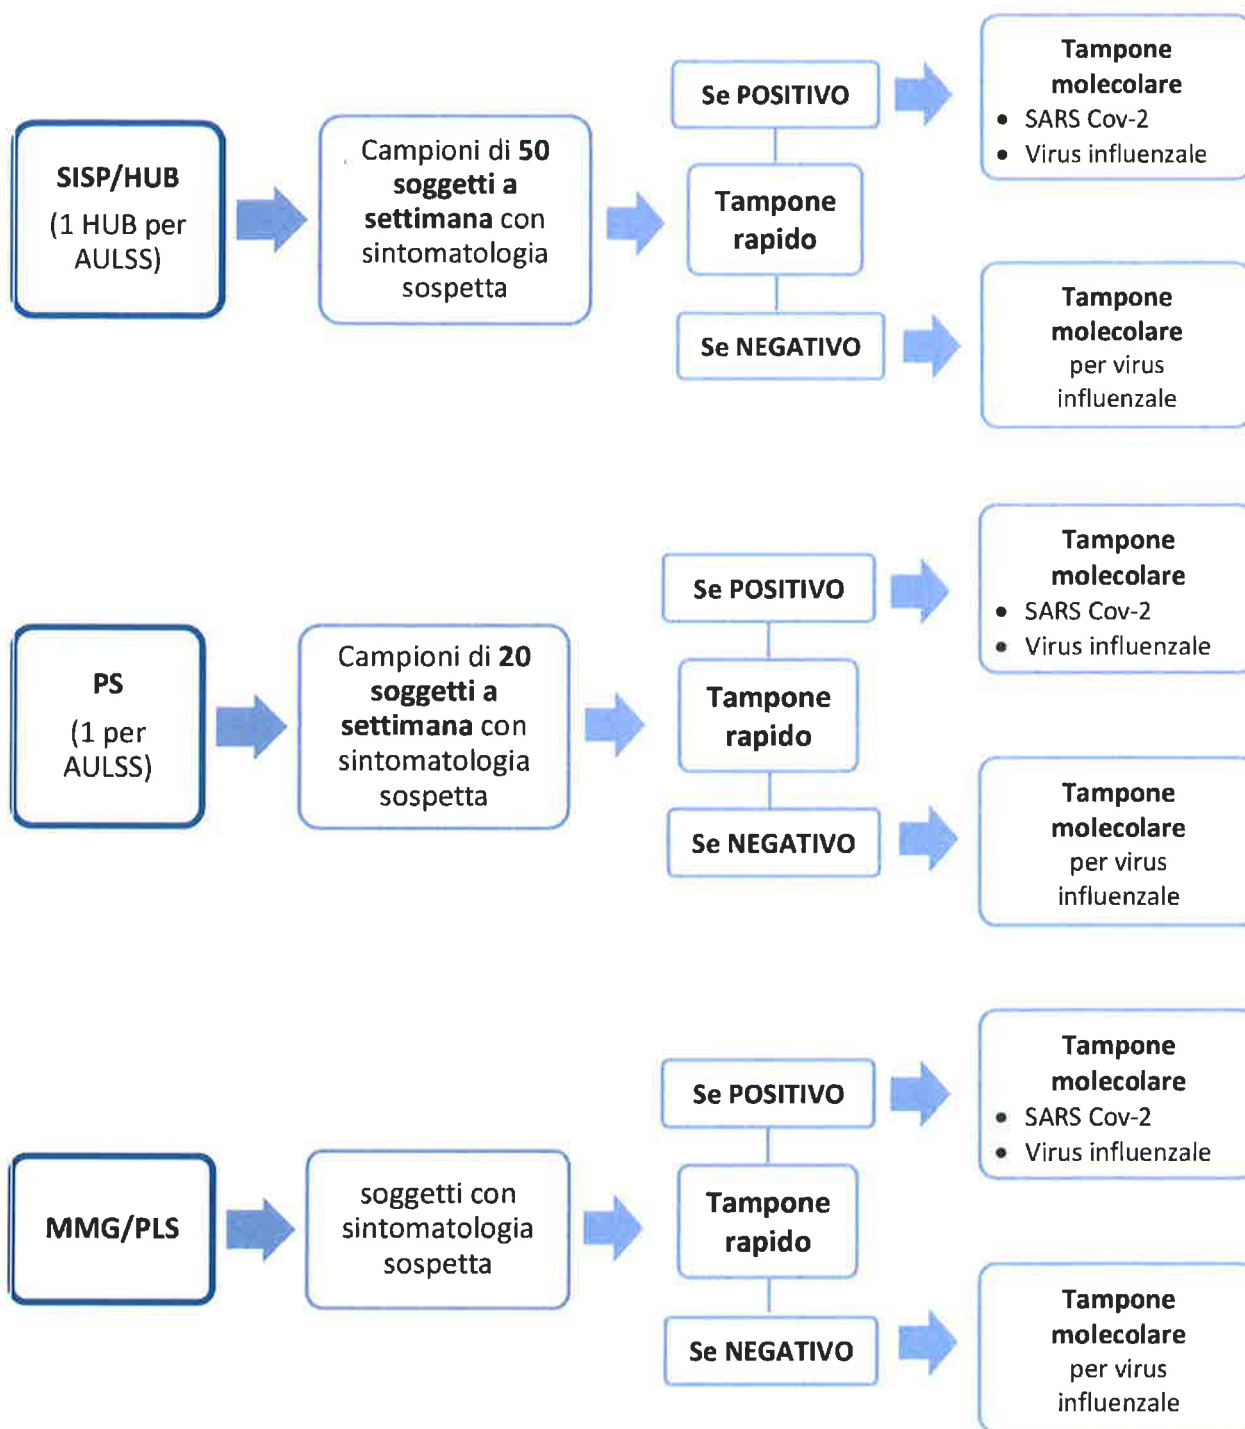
SISP/HUB
(1 HUB per AULSS)

Campioni di **50 soggetti a settimana** con sintomatologia sospetta

Se POSITIVO

Tampone rapido

Se NEGATIVO

Tampone molecolare
- SARS Cov-2
- Virus influenzale

Tampone molecolare per virus influenzale

PS
(1 per AULSS)

Campioni di **20 soggetti a settimana** con sintomatologia sospetta

Se POSITIVO

Tampone rapido

Se NEGATIVO

Tampone molecolare
- SARS Cov-2
- Virus influenzale

Tampone molecolare per virus influenzale

MMG/PLS

soggetti con sintomatologia sospetta

Se POSITIVO

Tampone rapido

Se NEGATIVO

Tampone molecolare
- SARS Cov-2
- Virus influenzale

Tampone molecolare per virus influenzale